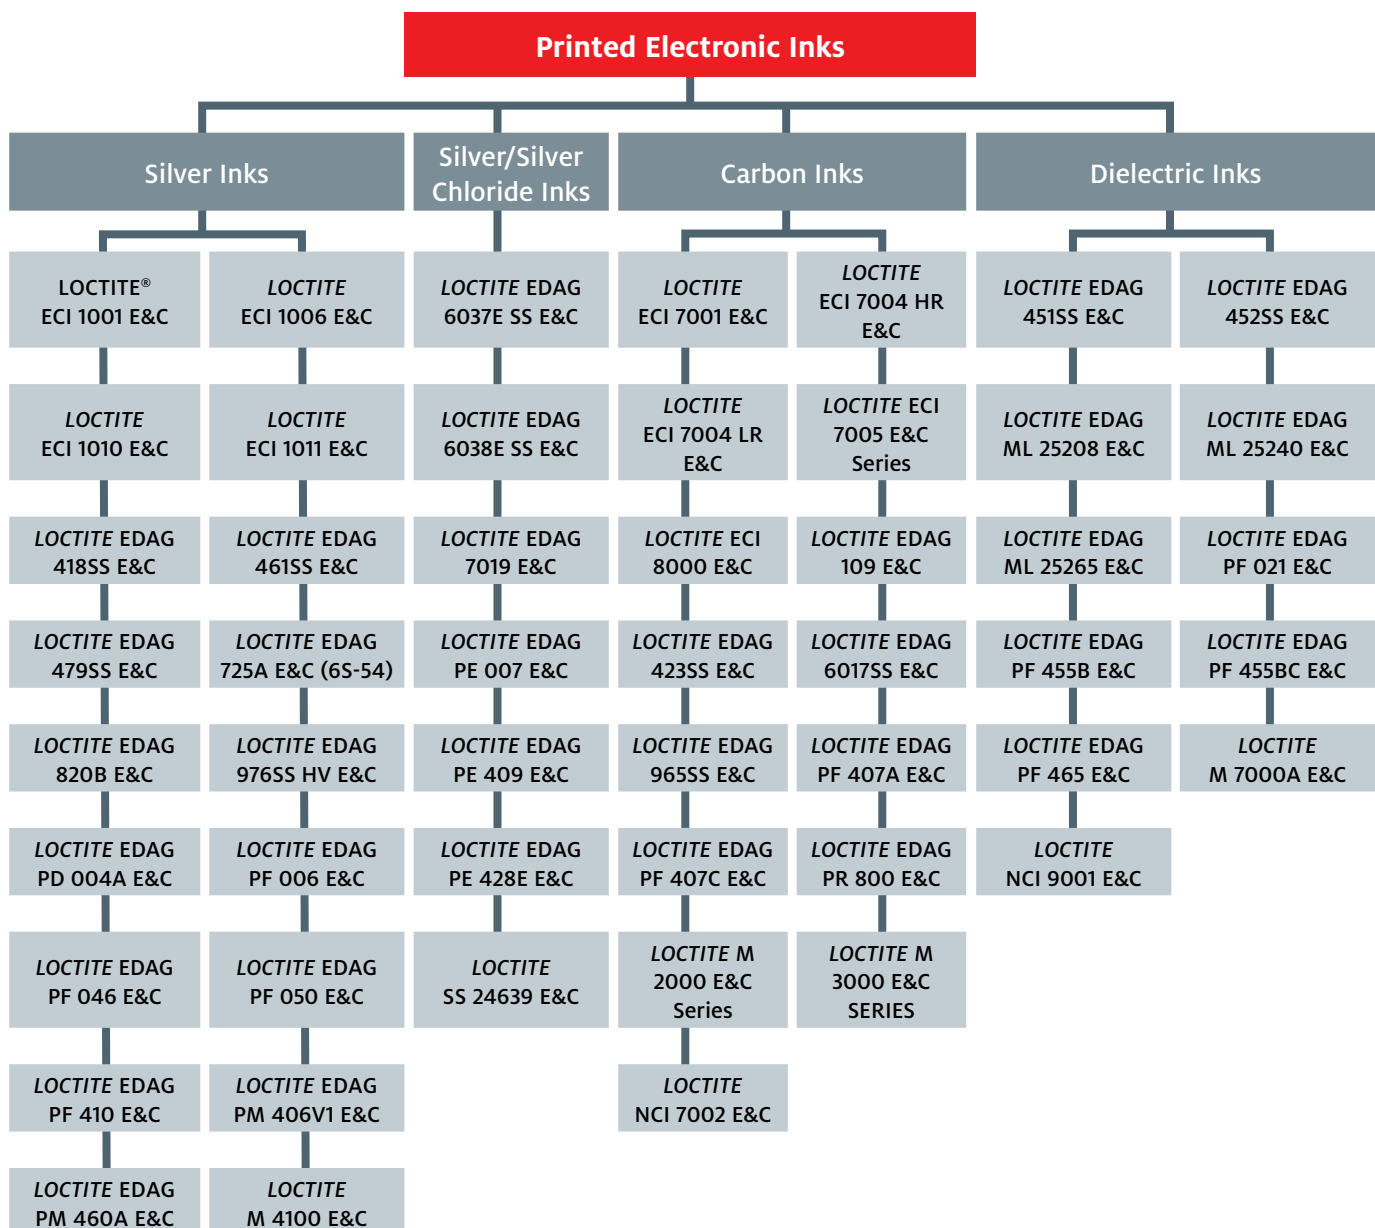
Printed Electronic Inks

Silver Inks

LOCTITE® ECI 1001 E&C

LOCTITE ECI 1010 E&C

LOCTITE EDAG 418SS E&C

LOCTITE EDAG 479SS E&C

LOCTITE EDAG 820B E&C

LOCTITE EDAG PD 004A E&C

LOCTITE EDAG PF 046 E&C

LOCTITE EDAG PF 410 E&C

LOCTITE EDAG PM 460A E&C

LOCTITE ECI 1006 E&C

LOCTITE ECI 1011 E&C

LOCTITE EDAG 461SS E&C

LOCTITE EDAG 725A E&C (6S-54)

LOCTITE EDAG 976SS HV E&C

LOCTITE EDAG PF 006 E&C

LOCTITE EDAG PF 050 E&C

LOCTITE EDAG PM 406V1 E&C

LOCTITE M 4100 E&C

Silver/Silver Chloride Inks

LOCTITE EDAG 6037E SS E&C

LOCTITE EDAG 6038E SS E&C

LOCTITE EDAG 7019 E&C

LOCTITE EDAG PE 007 E&C

LOCTITE EDAG PE 409 E&C

LOCTITE EDAG PE 428E E&C

LOCTITE SS 24639 E&C

Carbon Inks

LOCTITE ECI 7001 E&C

LOCTITE ECI 7004 LR E&C

LOCTITE ECI 8000 E&C

LOCTITE EDAG 423SS E&C

LOCTITE EDAG 965SS E&C

LOCTITE EDAG PF 407C E&C

LOCTITE M 2000 E&C Series

LOCTITE NCI 7002 E&C

LOCTITE ECI 7004 HR E&C

LOCTITE ECI 7005 E&C Series

LOCTITE EDAG 109 E&C

LOCTITE EDAG 6017SS E&C

LOCTITE EDAG PF 407A E&C

LOCTITE EDAG PR 800 E&C

LOCTITE M 3000 E&C SERIES

Dielectric Inks

LOCTITE EDAG 451SS E&C

LOCTITE EDAG ML 25208 E&C

LOCTITE EDAG ML 25265 E&C

LOCTITE EDAG PF 455B E&C

LOCTITE EDAG PF 465 E&C

LOCTITE NCI 9001 E&C

LOCTITE EDAG 452SS E&C

LOCTITE EDAG ML 25240 E&C

LOCTITE EDAG PF 021 E&C

LOCTITE EDAG PF 455BC E&C

LOCTITE M 7000A E&C